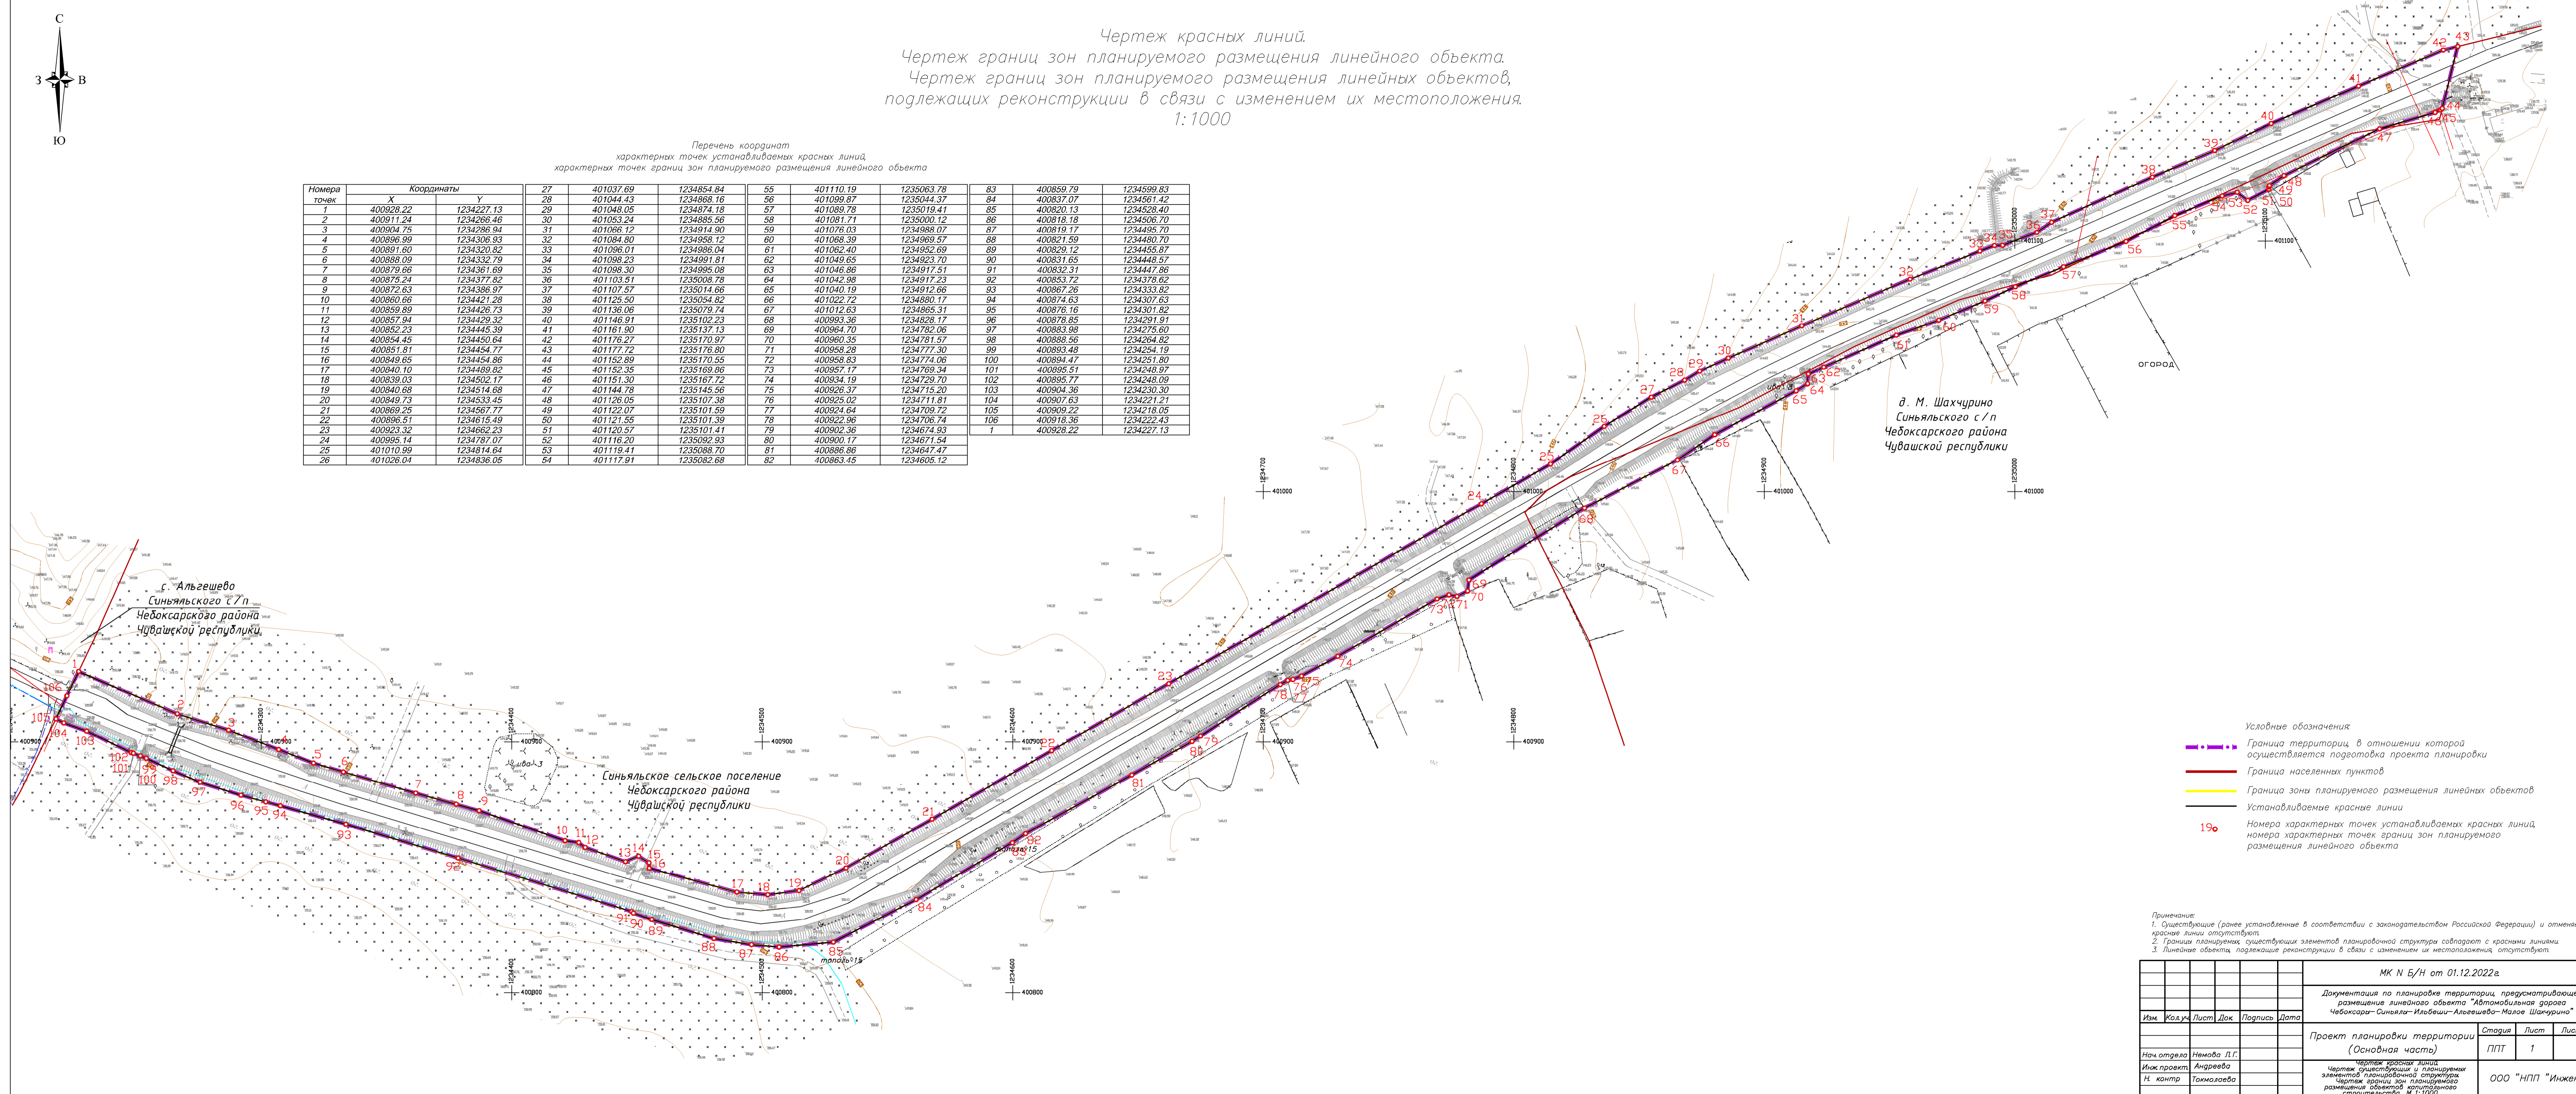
С
З
В
Ю

Чертеж красных линий.
Чертеж границ зон планируемого размещения линейного объекта.
Чертеж границ зон планируемого размещения линейных объектов, подлежащих реконструкции в связи с изменением их местоположения.
1:1000

Перечень координат
характерных точек устанавливаемых красных линий,
характерных точек границ зон планируемого размещения линейного объекта

| Номера точек | X | Y |
|---|---|---|
| 1 | 400928.22 | 1234227.13 |
| 2 | 400911.24 | 1234266.46 |
| 3 | 400904.75 | 1234286.94 |
| 4 | 400896.99 | 1234306.93 |
| 5 | 400891.60 | 1234320.82 |
| 6 | 400888.09 | 1234332.79 |
| 7 | 400879.66 | 1234361.69 |
| 8 | 400875.24 | 1234377.82 |
| 9 | 400872.63 | 1234386.97 |
| 10 | 400860.66 | 1234421.28 |
| 11 | 400859.89 | 1234426.73 |
| 12 | 400857.94 | 1234429.32 |
| 13 | 400852.23 | 1234445.39 |
| 14 | 400854.45 | 1234450.64 |
| 15 | 400851.81 | 1234454.77 |
| 16 | 400849.65 | 1234454.86 |
| 17 | 400840.10 | 1234489.82 |
| 18 | 400839.03 | 1234502.17 |
| 19 | 400840.68 | 1234514.68 |
| 20 | 400849.73 | 1234533.45 |
| 21 | 400869.25 | 1234567.77 |
| 22 | 400896.51 | 1234615.49 |
| 23 | 400923.32 | 1234662.23 |
| 24 | 400995.14 | 1234787.07 |
| 25 | 401010.99 | 1234814.64 |
| 26 | 401026.04 | 1234836.05 |
| 27 | 401037.69 | 1234854.84 |
| 28 | 401044.43 | 1234868.16 |
| 29 | 401048.05 | 1234874.18 |
| 30 | 401053.24 | 1234885.56 |
| 31 | 401066.12 | 1234914.90 |
| 32 | 401084.80 | 1234958.12 |
| 33 | 401096.01 | 1234986.04 |
| 34 | 401098.23 | 1234991.81 |
| 35 | 401098.30 | 1234995.08 |
| 36 | 401103.51 | 1235008.78 |
| 37 | 401107.57 | 1235014.66 |
| 38 | 401125.50 | 1235054.82 |
| 39 | 401136.06 | 1235079.74 |
| 40 | 401146.91 | 1235102.23 |
| 41 | 401161.90 | 1235137.13 |
| 42 | 401176.27 | 1235170.97 |
| 43 | 401177.72 | 1235176.80 |
| 44 | 401152.89 | 1235170.55 |
| 45 | 401152.35 | 1235169.86 |
| 46 | 401151.30 | 1235167.72 |
| 47 | 401144.78 | 1235145.56 |
| 48 | 401126.05 | 1235107.38 |
| 49 | 401122.07 | 1235101.59 |
| 50 | 401121.55 | 1235101.39 |
| 51 | 401120.57 | 1235101.41 |
| 52 | 401116.20 | 1235092.93 |
| 53 | 401119.41 | 1235088.70 |
| 54 | 401117.91 | 1235082.68 |
| 55 | 401110.19 | 1235063.78 |
| 56 | 401099.87 | 1235044.37 |
| 57 | 401089.78 | 1235019.41 |
| 58 | 401081.71 | 1235000.12 |
| 59 | 401076.03 | 1234988.07 |
| 60 | 401068.39 | 1234969.57 |
| 61 | 401062.40 | 1234952.69 |
| 62 | 401049.65 | 1234923.70 |
| 63 | 401046.86 | 1234917.51 |
| 64 | 401042.98 | 1234917.23 |
| 65 | 401040.19 | 1234912.66 |
| 66 | 401022.72 | 1234880.17 |
| 67 | 401012.63 | 1234865.31 |
| 68 | 400993.36 | 1234828.17 |
| 69 | 400964.70 | 1234782.06 |
| 70 | 400960.35 | 1234781.57 |
| 71 | 400958.28 | 1234777.30 |
| 72 | 400958.83 | 1234774.06 |
| 73 | 400957.17 | 1234769.34 |
| 74 | 400934.19 | 1234729.70 |
| 75 | 400926.37 | 1234715.20 |
| 76 | 400925.02 | 1234711.81 |
| 77 | 400924.64 | 1234709.72 |
| 78 | 400922.96 | 1234706.74 |
| 79 | 400902.36 | 1234674.93 |
| 80 | 400900.17 | 1234671.54 |
| 81 | 400886.86 | 1234647.47 |
| 82 | 400863.45 | 1234605.12 |
| 83 | 400859.79 | 1234599.83 |
| 84 | 400837.07 | 1234561.42 |
| 85 | 400820.13 | 1234528.40 |
| 86 | 400818.18 | 1234506.70 |
| 87 | 400819.17 | 1234495.70 |
| 88 | 400821.59 | 1234480.70 |
| 89 | 400829.12 | 1234455.87 |
| 90 | 400831.65 | 1234448.57 |
| 91 | 400832.31 | 1234447.86 |
| 92 | 400853.72 | 1234378.62 |
| 93 | 400867.26 | 1234333.82 |
| 94 | 400874.63 | 1234307.63 |
| 95 | 400876.16 | 1234301.82 |
| 96 | 400878.85 | 1234291.91 |
| 97 | 400883.98 | 1234275.60 |
| 98 | 400888.56 | 1234264.82 |
| 99 | 400893.48 | 1234254.19 |
| 100 | 400894.47 | 1234251.80 |
| 101 | 400895.51 | 1234248.97 |
| 102 | 400895.77 | 1234248.09 |
| 103 | 400904.36 | 1234230.30 |
| 104 | 400907.63 | 1234221.21 |
| 105 | 400909.22 | 1234218.05 |
| 106 | 400918.36 | 1234222.43 |
| 1 | 400928.22 | 1234227.13 |

с. Альгешево
Синьяльского с/п
Чебоксарского района
Чувашской республики

д. М. Шахчурино
Синьяльского с/п
Чебоксарского района
Чувашской республики

Синьяльское сельское поселение
Чебоксарского района
Чувашской республики

ОГОРОД

Условные обозначения:
Граница территории, в отношении которой осуществляется подготовка проекта планировки
Граница населенных пунктов
Граница зоны планируемого размещения линейных объектов
Устанавливаемые красные линии
19 Номера характерных точек устанавливаемых красных линий, номера характерных точек границ зон планируемого размещения линейного объекта

Примечание:
1. Существующие (ранее установленные в соответствии с законодательством Российской Федерации) и отменяемые красные линии отсутствуют.
2. Границы планируемых, существующих элементов планировочной структуры совпадают с красными линиями.
3. Линейные объекты, подлежащие реконструкции в связи с изменением их местоположения, отсутствуют.

МК N Б/Н от 01.12.2022г.
Документация по планировке территории, предусматривающ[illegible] размещение линейного объекта "Автомобильная дорога Чебоксары–Синьяла–Ильбеши–Альгешево–Малое Шахчурино"
Изм. | Кол.уч | Лист | Док. | Подпись | Дата
Проект планировки территории (Основная часть)
Стадия | Лист | Лис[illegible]
ППТ | 1
Нач.отдела | Немова Л.Г.
Инж.проект. | Андреева
Н. контр | Тохмазаева
Чертеж красных линий. Чертеж существующих и планируемых элементов планировочной структуры. Чертеж границ зон планируемого размещения объектов капитального строительства. М 1:1000
ООО "НПП "Инже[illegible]